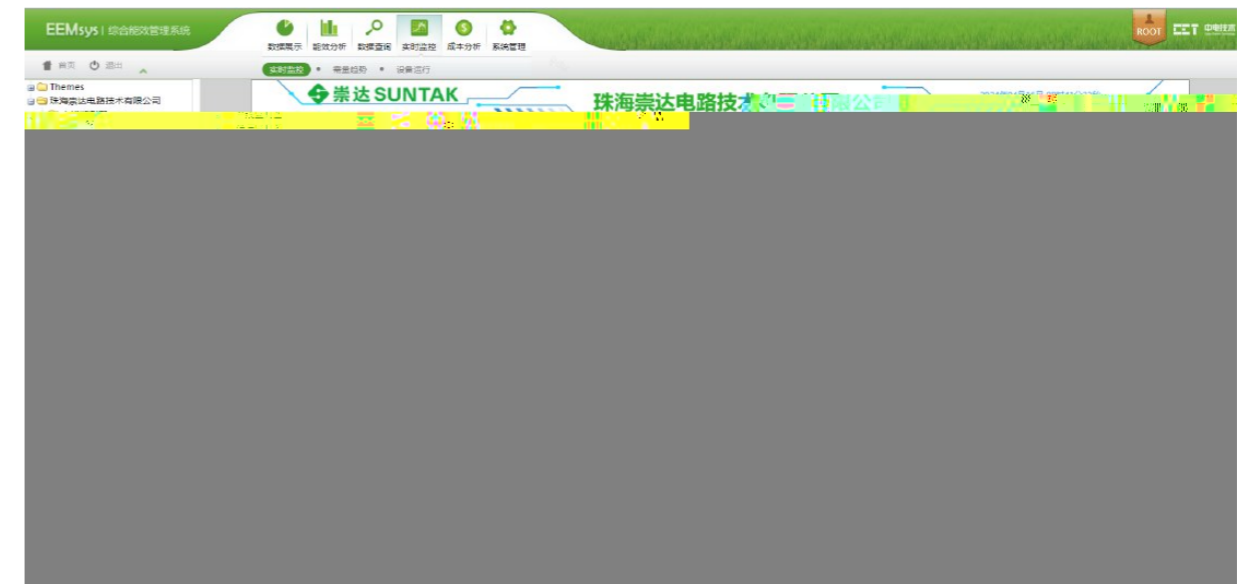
EEMsys | 综合能效管理系统

数据展示 能效分析 数据查询 实时监控 成本分析 系统管理

ROOT CET 中电技术

首页 退出

实时监控 • 能量趋势 • 设备运行

Themes
珠海崇达电路技术有限公司

崇达 SUNTAK

珠海崇达电路技术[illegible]有限公司

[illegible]